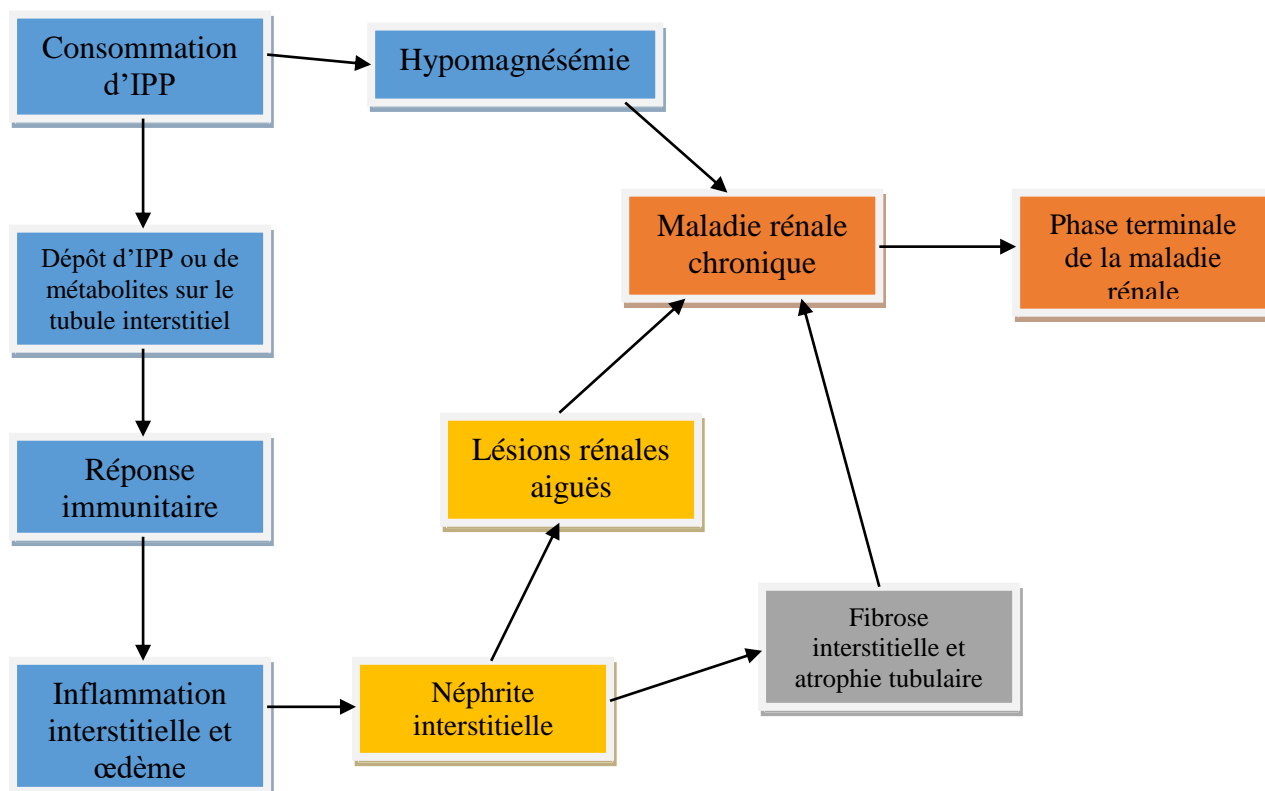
Consommation d’IPP

Hypomagnésémie

Dépôt d’IPP ou de métabolites sur le tubule interstitiel

Maladie rénale chronique

Phase terminale de la maladie rénale

Réponse immunitaire

Lésions rénales aiguës

Inflammation interstitielle et œdème

Néphrite interstitielle

Fibrose interstitielle et atrophie tubulaire